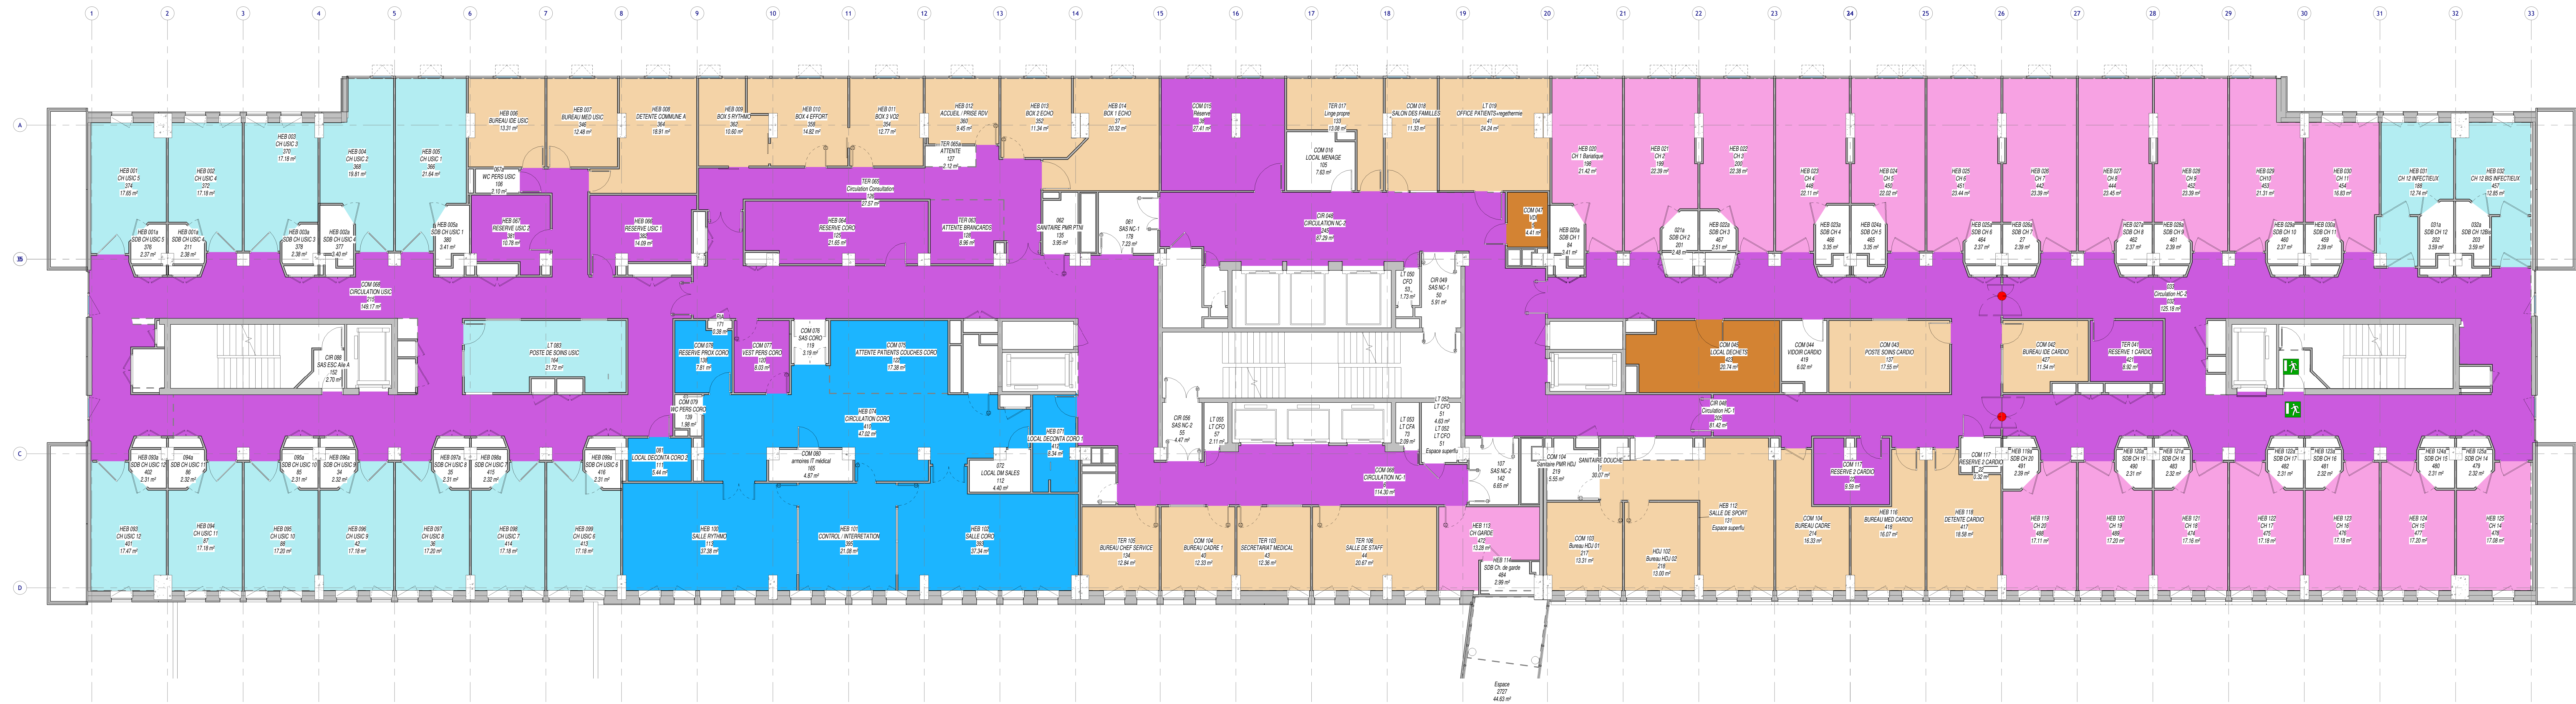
1 2 3 4 5 6 7 8 9 10 11 12 13 14 15 16 17 18 19 20 21 22 23 24 25 26 27 28 29 30 31 32 33

A
B
C
D

HEB 006
BUREAU IDE USIC
13.31 m²

HEB 007
BUREAU MED USIC
12.48 m²

HEB 008
DETENTE COMMUNE A
16.91 m²

HEB 009
BOX 5 RYTHMO
10.60 m²

HEB 010
BOX 4 EFFORT
14.82 m²

HEB 011
BOX 3 VO2
12.77 m²

HEB 012
ACCUEIL / PRISE RDV
9.45 m²

HEB 013
BOX 2 ECHO
11.34 m²

HEB 014
BOX 1 ECHO
20.32 m²

COM 015
Réserve
27.41 m²

TER 017
Linge propre
13.08 m²

COM 018
SALON DES FAMILLES
11.33 m²

LT 019
OFFICE PATIENTS
24.24 m²

HEB 001
CH USIC 5
17.65 m²

HEB 002
CH USIC 4
17.18 m²

HEB 003
CH USIC 3
17.18 m²

HEB 004
CH USIC 2
19.81 m²

HEB 005
CH USIC 1
21.64 m²

WC PERS USIC
2.10 m²

TER 065
ATTENTE
2.12 m²

COM 016
LOCAL MENAGE
7.63 m²

TER 060
Circulation Consultation
37.57 m²

HEB 020
CH 1 Bariatique
21.42 m²

HEB 021
CH 2
22.39 m²

HEB 022
CH 3
22.38 m²

HEB 023
CH 4
22.11 m²

HEB 024
CH 5
22.02 m²

HEB 025
CH 6
23.44 m²

HEB 026
CH 7
23.39 m²

HEB 027
CH 8
23.45 m²

HEB 028
CH 9
23.39 m²

HEB 029
CH 10
21.31 m²

HEB 030
CH 11
16.83 m²

HEB 031
CH 12 BIS INFECTIEUX
12.74 m²

HEB 032
CH 12 BIS INFECTIEUX
12.85 m²

HEB 001a
SDB CH USIC 5
2.37 m²

HEB 001a
SDB CH USIC 4
2.38 m²

HEB 003a
SDB CH USIC 3
2.38 m²

HEB 002a
SDB CH USIC 4
2.40 m²

HEB 005a
SDB CH USIC 1
3.41 m²

HEB 067
RESERVE USIC 2
10.78 m²

HEB 066
RESERVE USIC 1
14.09 m²

HEB 064
RESERVE CORO
21.65 m²

TER 063
ATTENTE BRANCARDS
8.96 m²

062
SANITAIRE PMR PTM
3.95 m²

061
SAS NC-1
7.23 m²

CIR 048
CIRCULATION NC-2
37.29 m²

COM 047
4.41 m²

HEB 020a
SDB CH 1
3.41 m²

021a
SDB CH 2
2.48 m²

HEB 022a
SDB CH 3
2.51 m²

HEB 023a
SDB CH 4
3.35 m²

HEB 024a
SDB CH 5
3.35 m²

HEB 025a
SDB CH 6
2.37 m²

HEB 026a
SDB CH 7
2.39 m²

HEB 027a
SDB CH 8
2.37 m²

HEB 028a
SDB CH 9
2.39 m²

HEB 029a
SDB CH 10
2.37 m²

HEB 030a
SDB CH 11
2.39 m²

031a
SDB CH 12
3.59 m²

032a
SDB CH 12Bis
3.59 m²

COM 069
CIRCULATION USIC
149.17 m²

LT 050
CFO
1.73 m²

CIR 049
SAS NC-1
5.91 m²

Circulation HC-2
125.18 m²

CIR 068
SAS ESC Aile A
2.70 m²

LT 083
POSTE DE SOINS USIC
21.72 m²

171
1.38 m²

COM 076
RESERVE PROX CORO
7.81 m²

COM 077
VEST PERS CORO
8.03 m²

COM 078
SAS CORO
3.19 m²

COM 075
ATTENTE PATIENTS COUCHES CORO
17.38 m²

COM 045
LOCAL DECHETS
20.74 m²

COM 044
VIDOIR CARDIO
6.02 m²

COM 043
POSTE SOINS CARDIO
17.55 m²

COM 042
BUREAU IDE CARDIO
11.54 m²

TER 041
RESERVE 1 CARDIO
6.92 m²

COM 079
WC PERS CORO
1.98 m²

HEB 074
CIRCULATION CORO
47.02 m²

HEB 071
LOCAL DECONTA CORO 1
6.34 m²

CIR 056
SAS NC-2
4.47 m²

LT 055
LT CFO
2.11 m²

LT 053
LT CFA
2.59 m²

LT 052
LT CFO
LT 052
LT CFO
Espace superflu

CIR 046
Circulation HC-1
81.42 m²

COM 080
armoires IT médical
4.97 m²

072
LOCAL DM SALES
4.40 m²

LOCAL DECONTA CORO 2
3.44 m²

COM 066
CIRCULATION NC-1
114.30 m²

157
SAS NC-2
6.65 m²

COM 104
Sanitaire PMR HDJ
5.55 m²

SANITAIRE DOUCHE
10.07 m²

COM 117
RESERVE 2 CARDIO
3.32 m²

COM 117
RESERVE 2 CARDIO
9.59 m²

HEB 092a
SDB CH USIC 12
2.31 m²

094a
SDB CH USIC 11
2.32 m²

095a
SDB CH USIC 10
2.31 m²

HEB 096a
SDB CH USIC 9
2.32 m²

HEB 097a
SDB CH USIC 8
2.31 m²

HEB 098a
SDB CH USIC 7
2.32 m²

HEB 099a
SDB CH USIC 6
2.31 m²

HEB 119a
SDB CH 20
2.39 m²

HEB 120a
SDB CH 19
2.31 m²

HEB 121a
SDB CH 18
2.32 m²

HEB 122a
SDB CH 17
2.31 m²

HEB 123a
SDB CH 16
2.32 m²

HEB 124a
SDB CH 15
2.31 m²

HEB 125a
SDB CH 14
2.32 m²

HEB 093
CH USIC 12
17.47 m²

HEB 094
CH USIC 11
17.18 m²

HEB 095
CH USIC 10
17.20 m²

HEB 096
CH USIC 9
17.18 m²

HEB 097
CH USIC 8
17.20 m²

HEB 098
CH USIC 7
17.18 m²

HEB 099
CH USIC 6
17.18 m²

HEB 100
SALLE RYTHMO
37.38 m²

HEB 101
CONTROL / INTERRETATION
21.08 m²

HEB 102
SALLE CORO
37.34 m²

TER 105
BUREAU CHEF SERVICE
12.84 m²

COM 104
BUREAU CADRE 1
12.33 m²

TER 103
SECRETARIAT MEDICAL
12.36 m²

TER 106
SALLE DE STAFF
20.67 m²

HEB 113
CH GARDE
13.28 m²

HEB 114
SDB Ch. de garde
2.98 m²

COM 103
Bureau HDJ 01
13.31 m²

HDJ 102
Bureau HDJ 02
13.00 m²

HEB 112
SALLE DE SPORT
Espace superflu

COM 104
BUREAU CADRE
16.33 m²

HEB 116
BUREAU MED CARDIO
16.07 m²

HEB 118
DETENTE CARDIO
18.58 m²

HEB 119
CH 20
17.11 m²

HEB 120
CH 19
17.20 m²

HEB 121
CH 18
17.16 m²

HEB 122
CH 17
17.18 m²

HEB 123
CH 16
17.18 m²

HEB 124
CH 15
17.20 m²

HEB 125
CH 14
17.08 m²

Espace
2727
44.83 m²